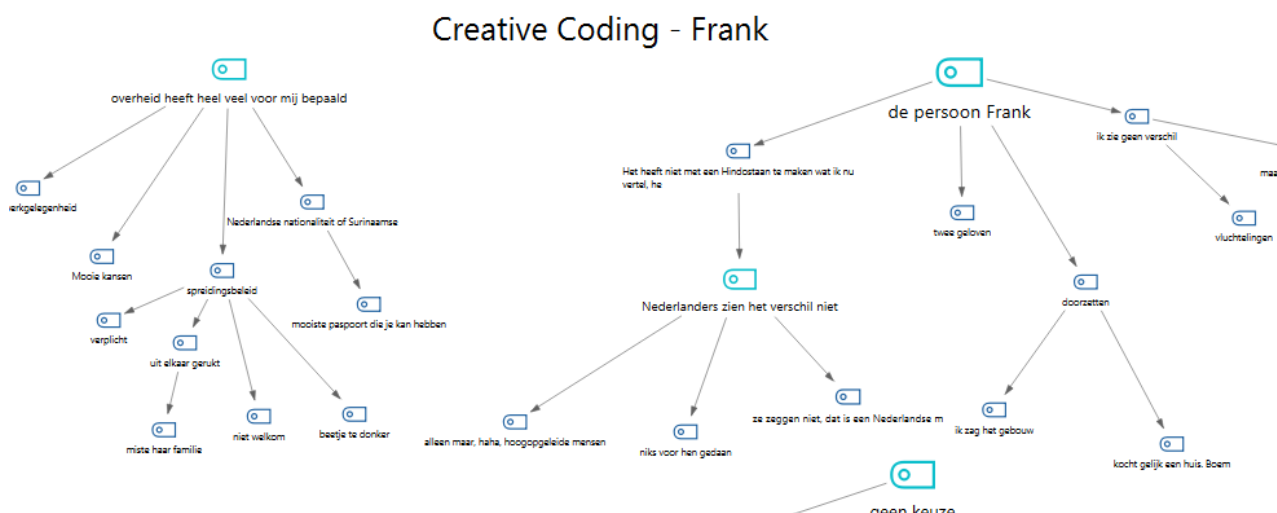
Creative Coding - Frank

overheid heeft heel veel voor mij bepaald

rkgelegenheid

Mooie kansen

Nederlandse nationaliteit of Surinaamse

spreidingsbeleid

mooiste paspoort die je kan hebben

verplicht

uit elkaar gerukt

miste haar familie

niet welkom

beetje te donker

de persoon Frank

Het heeft niet met een Hindostaan te maken wat ik nu vertel, he

twee geloven

ik zie geen verschil

maa

vluchtelingen

Nederlanders zien het verschil niet

doorzetten

alleen maar, haha, hoogopgeleide mensen

niks voor hen gedaan

ze zeggen niet, dat is een Nederlandse m

ik zag het gebouw

kocht gelijk een huis. Boem

geen keuze